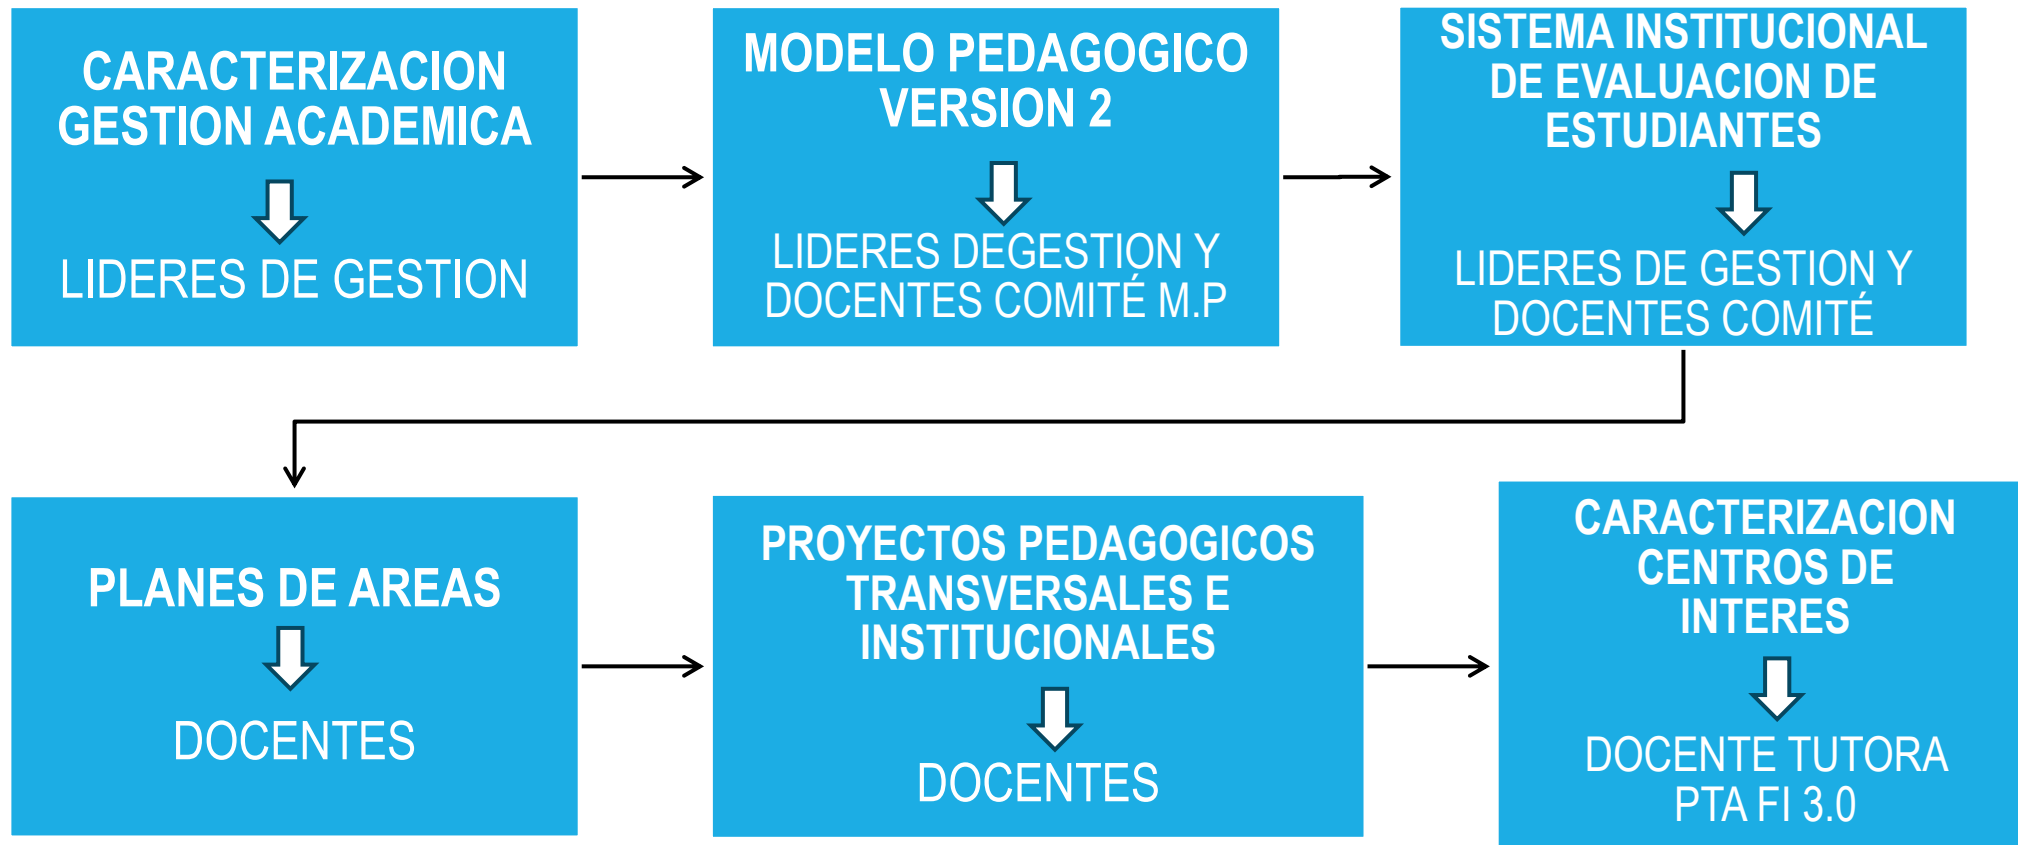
CARACTERIZACION GESTION ACADEMICA

LIDERES DE GESTION

MODELO PEDAGOGICO VERSION 2

LIDERES DEGESTION Y DOCENTES COMITÉ M.P

SISTEMA INSTITUCIONAL DE EVALUACION DE ESTUDIANTES

LIDERES DE GESTION Y DOCENTES COMITÉ

PLANES DE AREAS

DOCENTES

PROYECTOS PEDAGOGICOS TRANSVERSALES E INSTITUCIONALES

DOCENTES

CARACTERIZACION CENTROS DE INTERES

DOCENTE TUTORA PTA FI 3.0